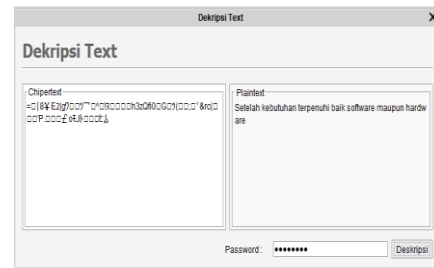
Dekripsi Text

Dekripsi Text

Chipertext

=□|8¥E2|g□□?"□^□lt□□□□□h3z□fi0□G□?(□□:□'&rc|□□□'P.□□□£o¾□□□t¿

Plaintext

Setelah kebutuhan terpenuhi baik software maupun hardware

Password : ••••••••• Deskripsi